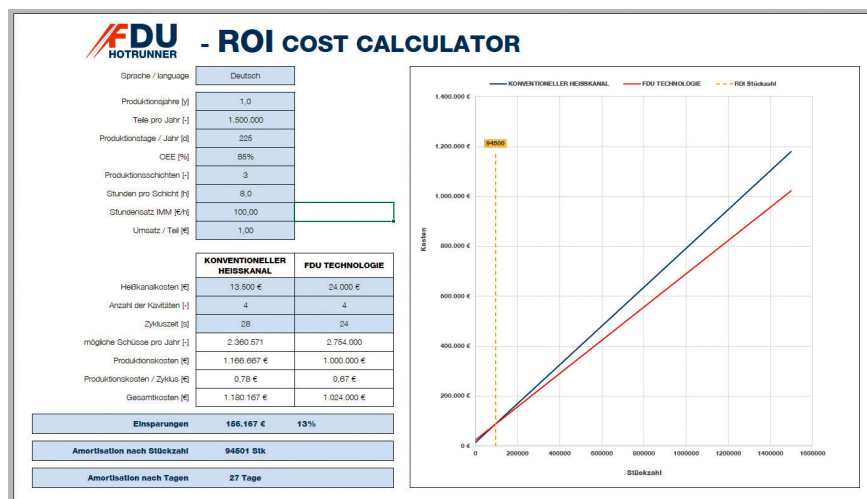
FDU HOTRUNNER - ROI COST CALCULATOR

| | |
|---|---|
| Sprache / language | Deutsch |
| Produktionsjahre [y] | 1,0 |
| Teile pro Jahr [-] | 1.500.000 |
| Produktionstage / Jahr [d] | 225 |
| OEE [%] | 85% |
| Produktionsschichten [-] | 3 |
| Stunden pro Schicht [h] | 8,0 |
| Stundensatz IMM [€/h] | 100,00 |
| Umsatz / Teil [€] | 1,00 |

| | KONVENTIONELLER HEISSKANAL | FDU TECHNOLOGIE |
|---|---|---|
| Heißkanalkosten [€] | 13.500 € | 24.000 € |
| Anzahl der Kavitäten [-] | 4 | 4 |
| Zykluszeit [s] | 28 | 24 |
| mögliche Schüsse pro Jahr [-] | 2.360.571 | 2.754.000 |
| Produktionskosten [€] | 1.166.667 € | 1.000.000 € |
| Produktionskosten / Zyklus [€] | 0,78 € | 0,67 € |
| Gesamtkosten [€] | 1.180.167 € | 1.024.000 € |

Einsparungen 156.167 € 13%

Amortisation nach Stückzahl 94501 Stk

Amortisation nach Tagen 27 Tage

KONVENTIONELLER HEISSKANAL FDU TECHNOLOGIE ROI Stückzahl

1.400.000 €
1.200.000 €
1.000.000 €
800.000 €
600.000 €
400.000 €
200.000 €
0 €

94500

Kosten

0 200000 400000 600000 800000 1000000 1200000 1400000 1600000

Stückzahl